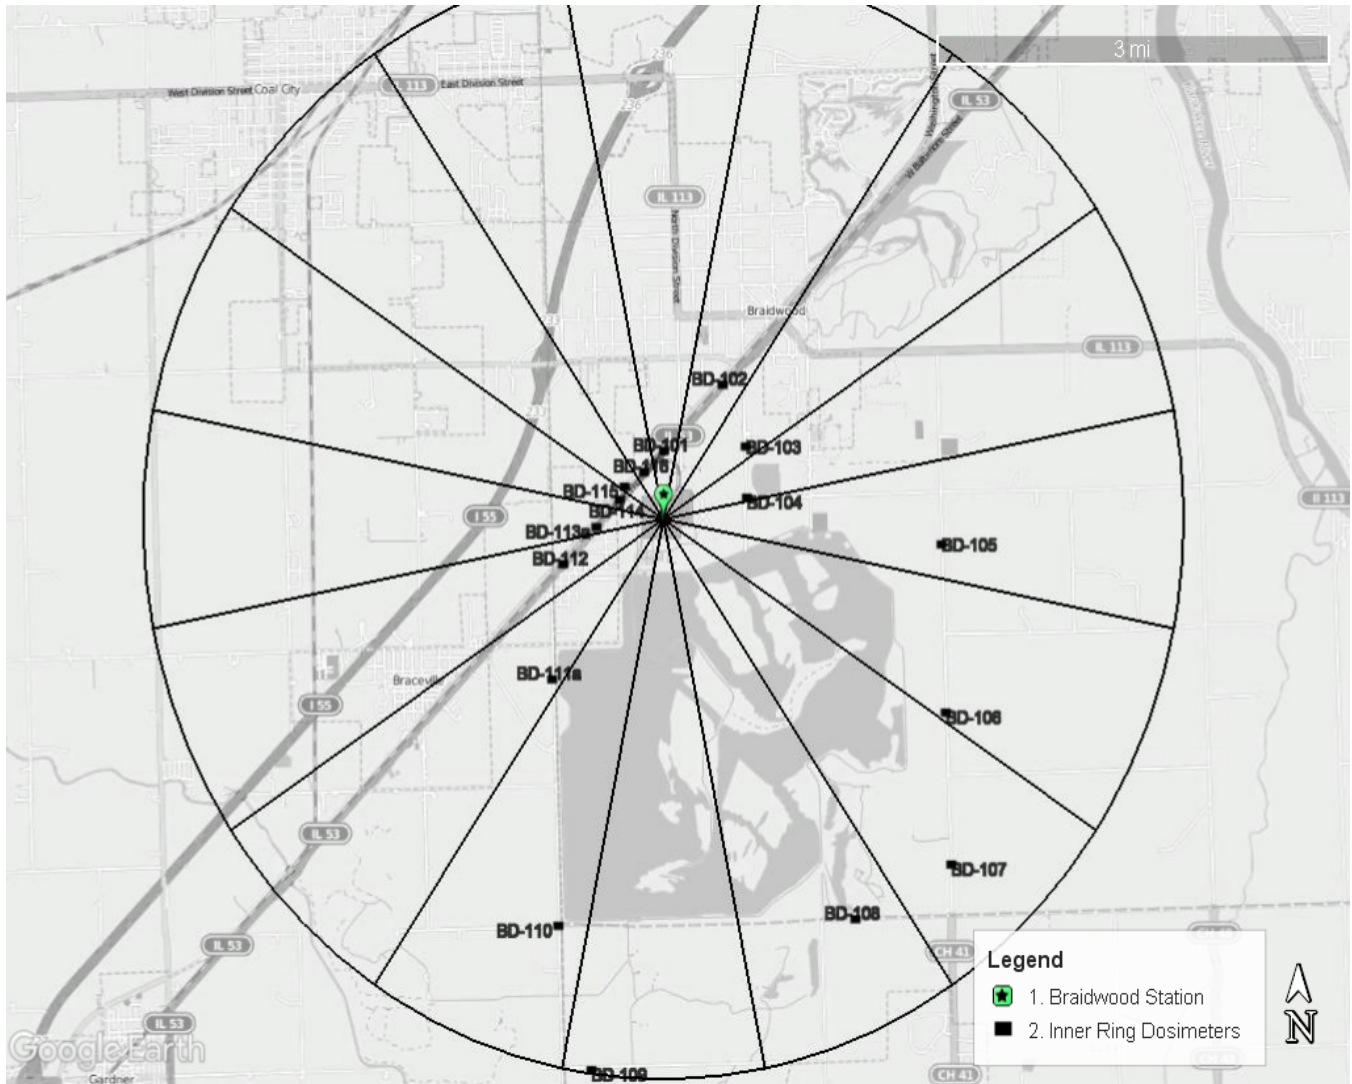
3 mi

West Division Street Coal City
IL 113
East Division Street
IL 113
North Division Street
IL 53
Braidwood
IL 113
IL 113
I 55
I 55
Braceville
IL 53
IL 53
IL 53
CH 41
CH 41
Gardner

BD-102
BD-101
BD-103
BD-116
BD-115
BD-114
BD-104
BD-113a
BD-112
BD-105
BD-111a
BD-106
BD-107
BD-108
BD-110
BD-109

Legend
1. Braidwood Station
2. Inner Ring Dosimeters

N

Google Earth